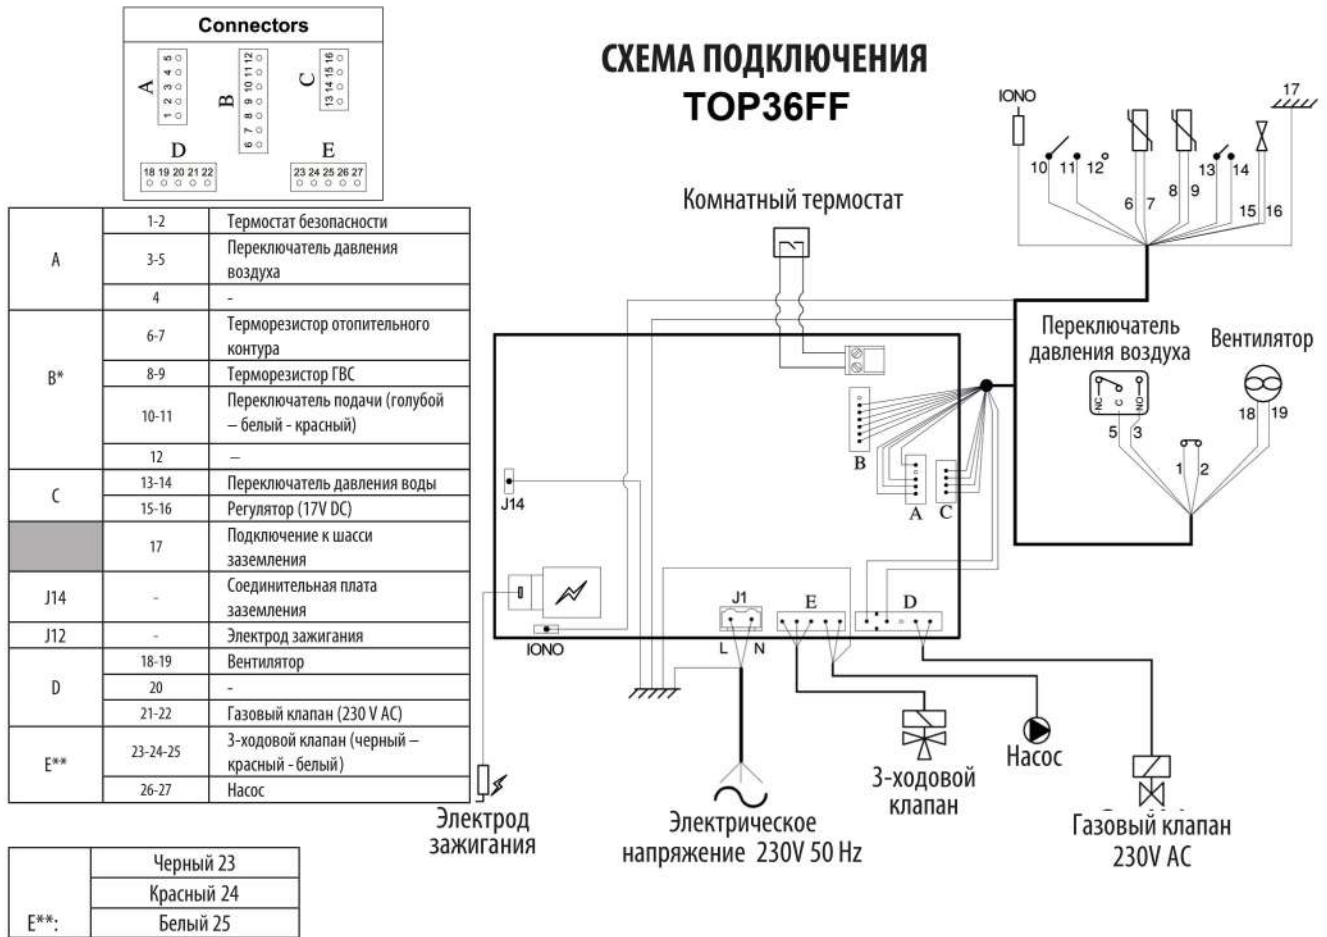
Connectors

A
1 2 3 4 5

B
6 7 8 9 10 11 12

C
13 14 15 16

D
18 19 20 21 22

E
23 24 25 26 27

| | | |
|---|---|---|
| A | 1-2 | Термостат безопасности |
| | 3-5 | Переключатель давления воздуха |
| | 4 | - |
| B* | 6-7 | Терморезистор отопительного контура |
| | 8-9 | Терморезистор ГВС |
| | 10-11 | Переключатель подачи (голубой – белый - красный) |
| | 12 | – |
| C | 13-14 | Переключатель давления воды |
| | 15-16 | Регулятор (17V DC) |
| | 17 | Подключение к шасси заземления |
| J14 | - | Соединительная плата заземления |
| J12 | - | Электрод зажигания |
| D | 18-19 | Вентилятор |
| | 20 | - |
| | 21-22 | Газовый клапан (230 V AC) |
| E** | 23-24-25 | 3-ходовой клапан (черный – красный - белый) |
| | 26-27 | Насос |

| | |
|---|---|
| | Черный 23 |
| | Красный 24 |
| E**: | Белый 25 |

СХЕМА ПОДКЛЮЧЕНИЯ
TOP36FF

IONO
17
10 11 12
6 7
8 9
13 14
15 16

Комнатный термостат

Переключатель давления воздуха
NC C NO
5 3
1 2

Вентилятор
18 19

B
A C
J14
J1
L N
E
D
IONO

Электрод зажигания

Электрическое напряжение 230V 50 Hz

3-ходовой клапан

Насос

Газовый клапан 230V AC